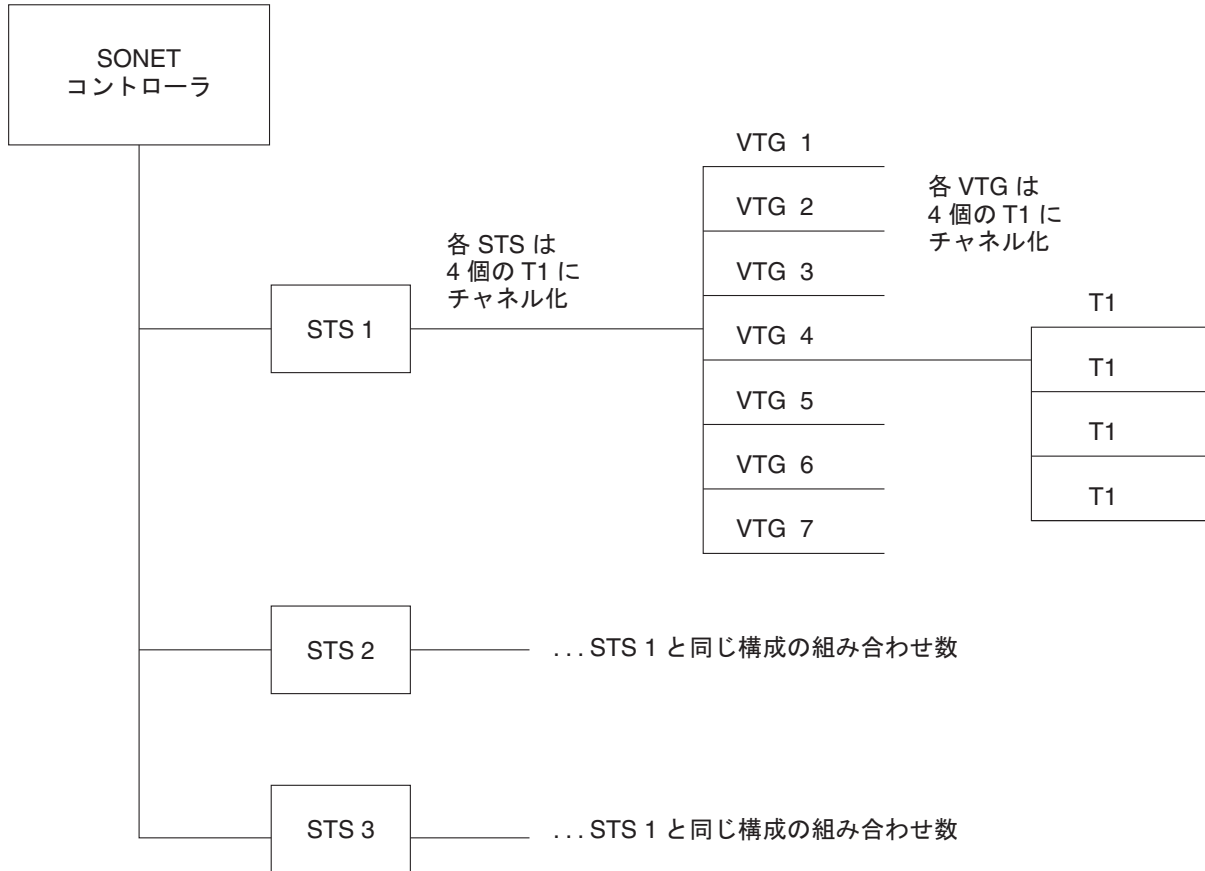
SONET
コントローラ

各 STS は
4 個の T1 に
チャネル化

STS 1

VTG 1
VTG 2
VTG 3
VTG 4
VTG 5
VTG 6
VTG 7

各 VTG は
4 個の T1 に
チャネル化

T1
T1
T1
T1

STS 2

. . . STS 1 と同じ構成の組み合わせ数

STS 3

. . . STS 1 と同じ構成の組み合わせ数